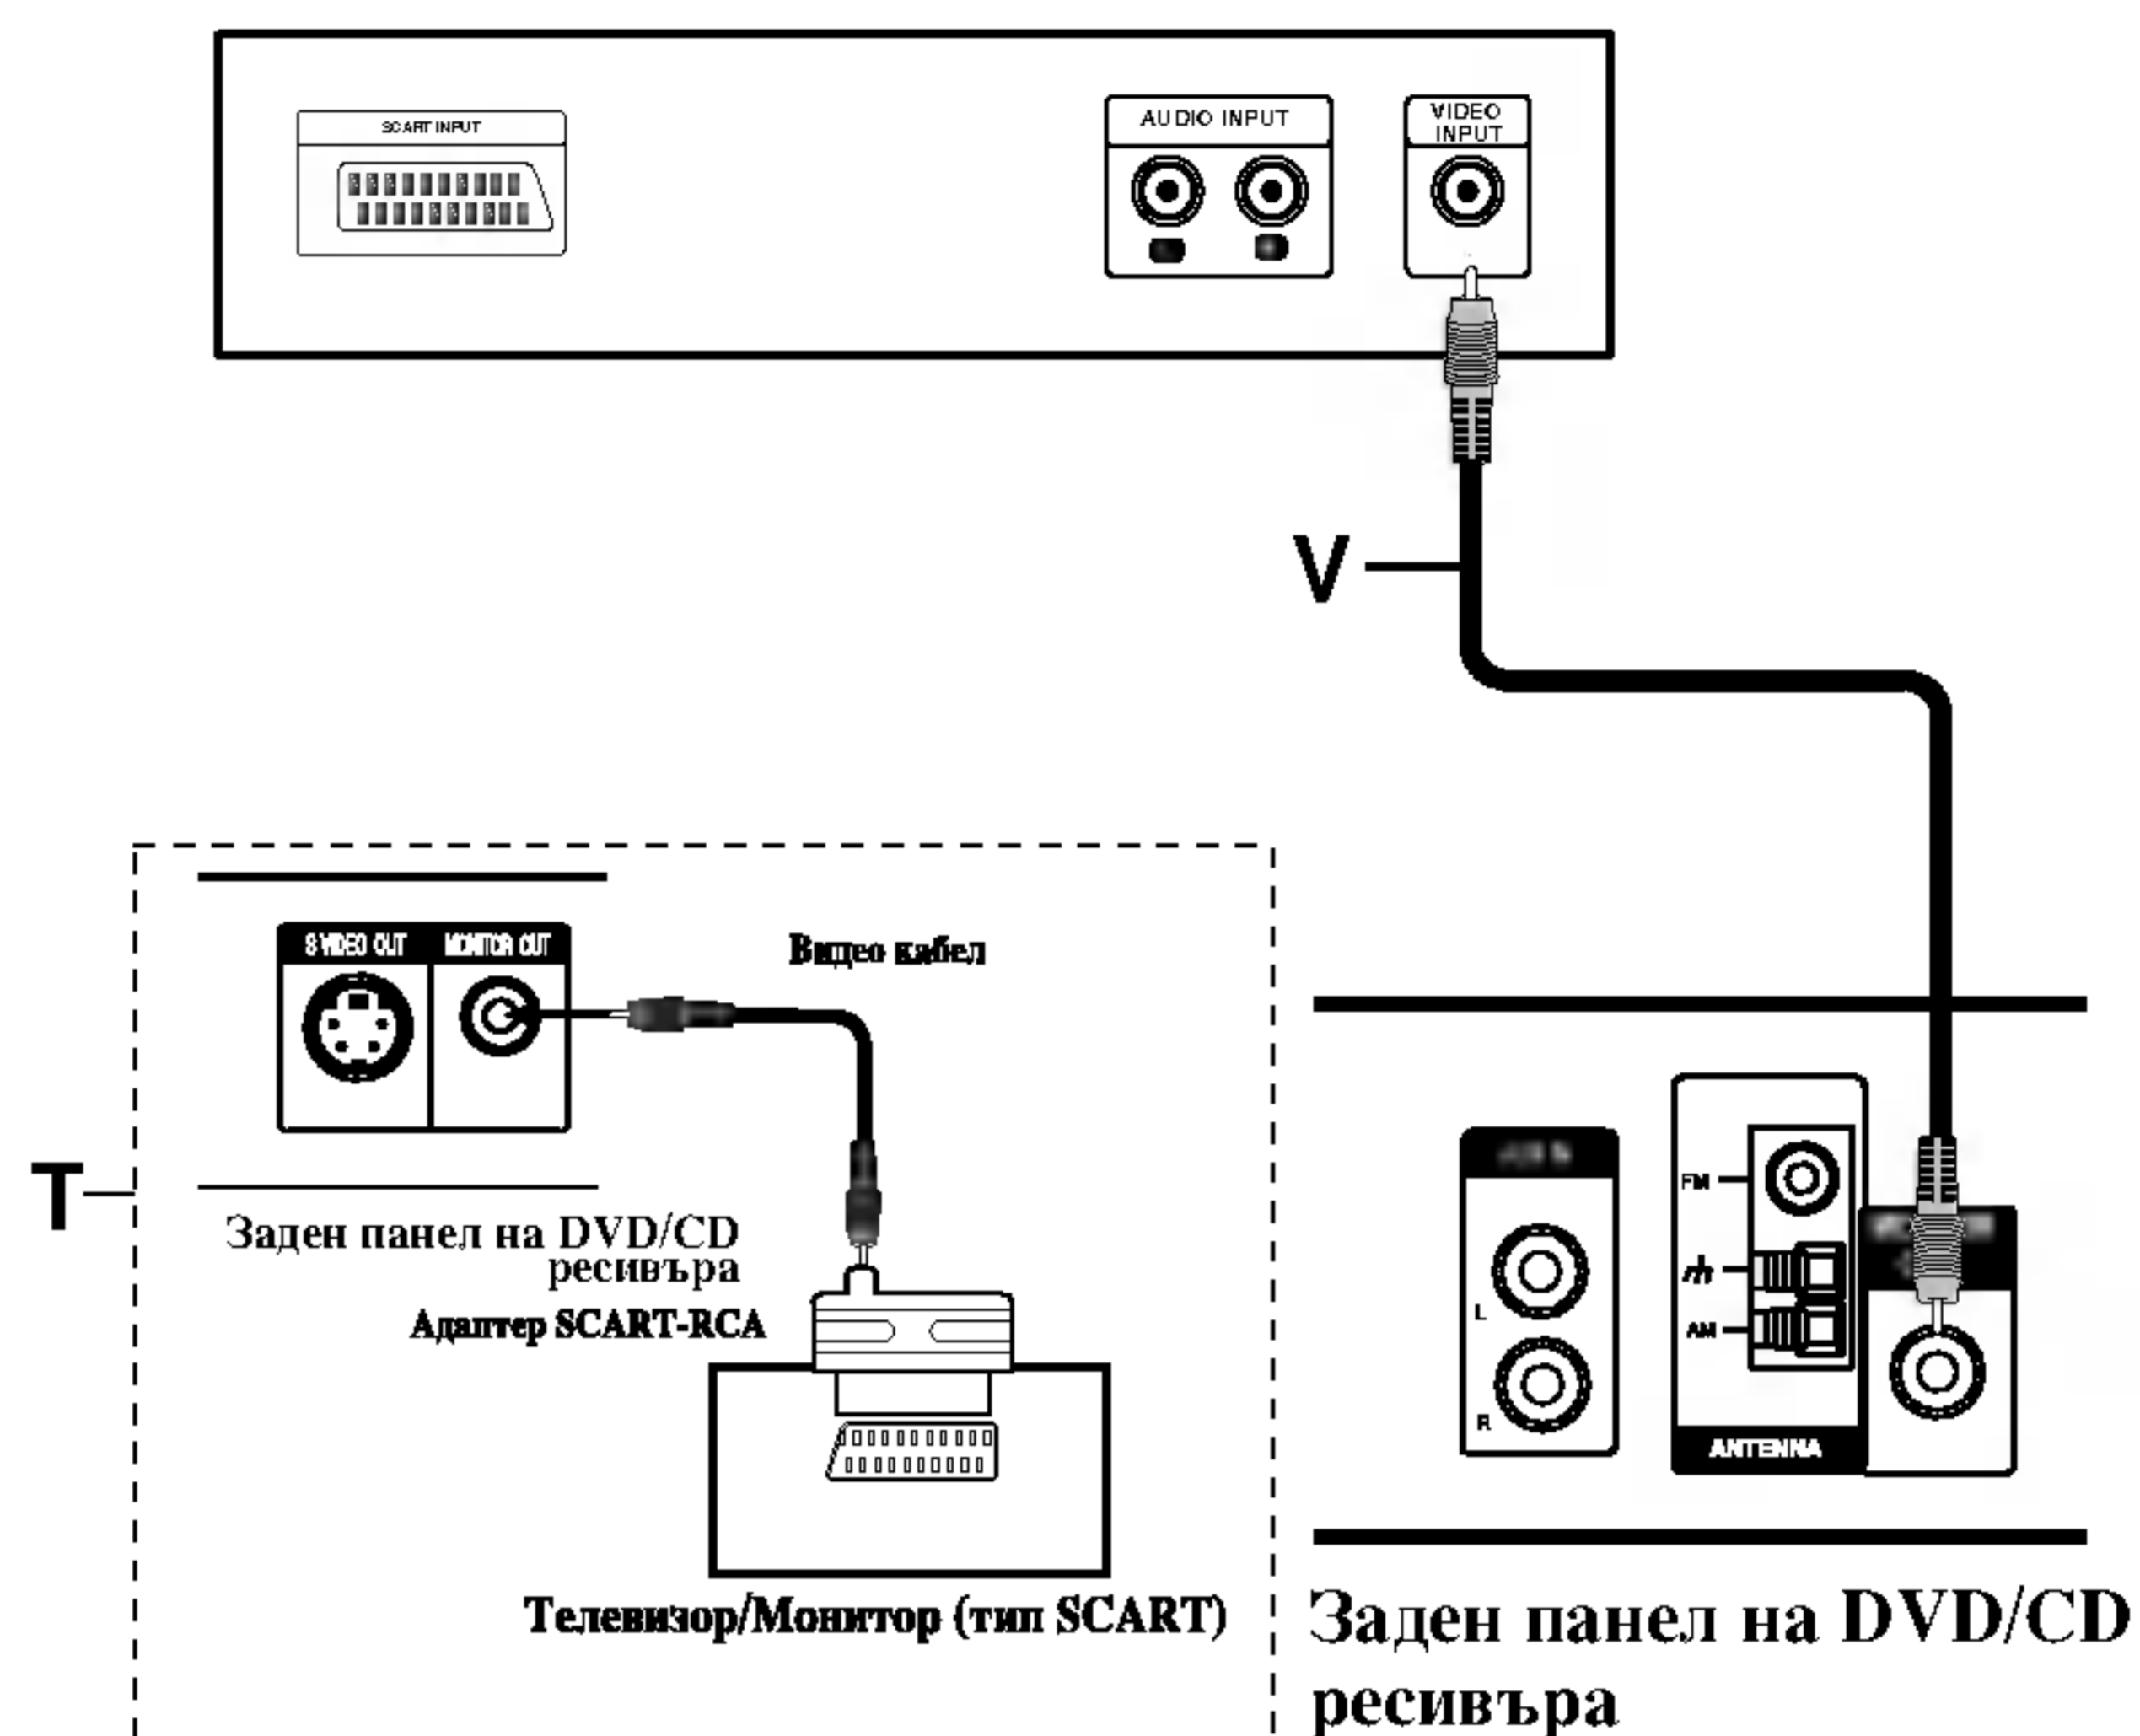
SCART INPUT

AUDIO INPUT

VIDEO INPUT

V

S VIDEO OUT

MONITOR OUT

Видео кабел

T

Заден панел на DVD/CD ресивъра

Адаптер SCART-RCA

Телевизор/Монитор (тип SCART)

FM

AM

L

R

ANTENNA

Заден панел на DVD/CD ресивъра